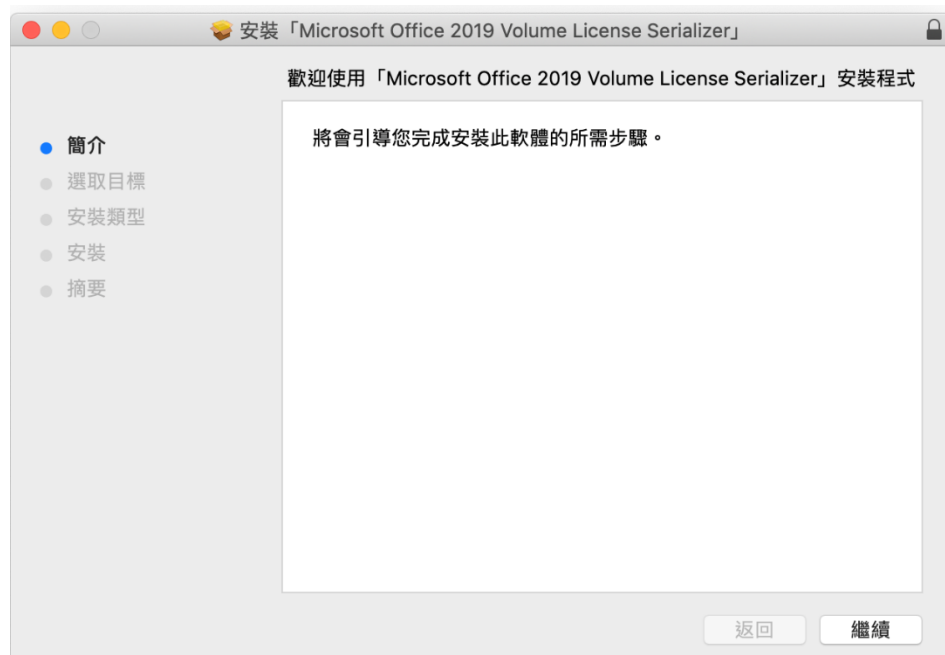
安裝「Microsoft Office 2019 Volume License Serializer」

歡迎使用「Microsoft Office 2019 Volume License Serializer」安裝程式

簡介
選取目標
安裝類型
安裝
摘要

將會引導您完成安裝此軟體的所需步驟。

返回
繼續